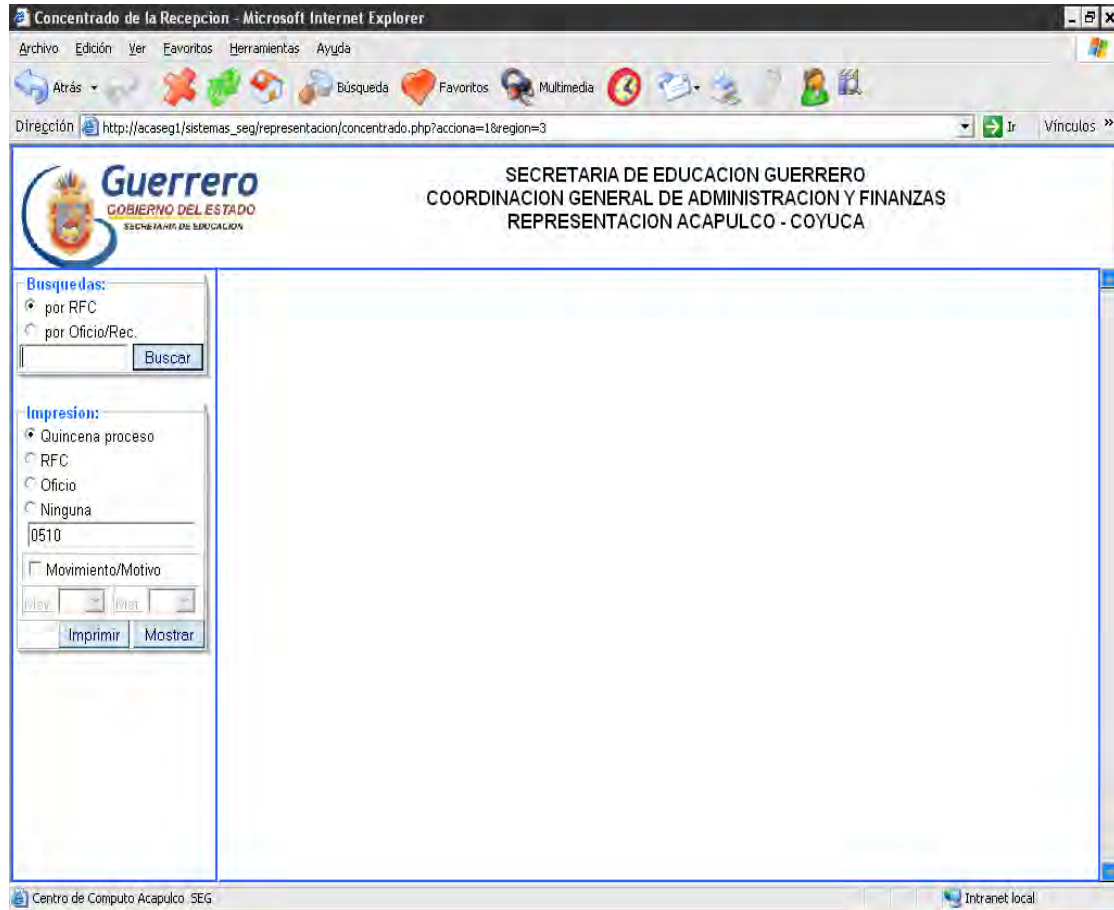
Concentrado de la Recepcion - Microsoft Internet Explorer

Archivo Edición Ver Favoritos Herramientas Ayuda

Atrás Búsqueda Favoritos Multimedia

Dirección http://acaseg1/sistemas_seg/representacion/concentrado.php?acciona=1&region=3 Ir Vínculos »

Guerrero
GOBIERNO DEL ESTADO
SECRETARIA DE EDUCACION

SECRETARIA DE EDUCACION GUERRERO
COORDINACION GENERAL DE ADMINISTRACION Y FINANZAS
REPRESENTACION ACAPULCO - COYUCA

Busquedas:
por RFC
por Oficio/Rec.
Buscar

Impresion:
Quincena proceso
RFC
Oficio
Ninguna
0510
Movimiento/Motivo
Mov. Mot.
Imprimir Mostrar

Centro de Computo Acapulco SEG
Intranet local